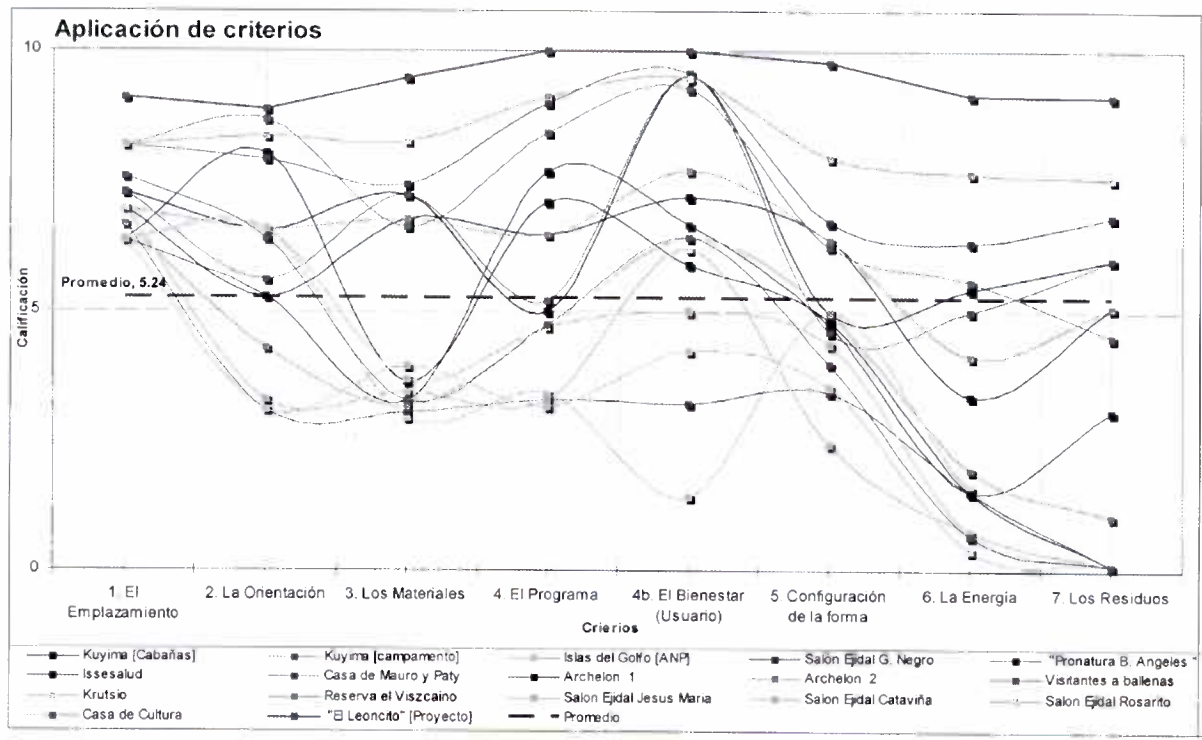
Aplicación de criterios

10

5

0

Calificación

Promedio, 5.24

1. El Emplazamiento
2. La Orientación
3. Los Materiales
4. El Programa
4b. El Bienestar (Usuario)
5. Configuración de la forma
6. La Energía
7. Los Residuos

Crierios

Kuyima [Cabañas]
Kuyima [campamento]
Islas del Golfo [ANP]
Salon Ejdal G. Negro
"Pronatura B. Angeles"
Issesalud
Casa de Mauro y Paty
Archelon 1
Archelon 2
Visitantes a ballenas
Krutsio
Reserva el Viszcaino
Salon Ejdal Jesus Maria
Salon Ejdal Cataviña
Salon Ejdal Rosarito
Casa de Cultura
"El Leoncito" [Proyecto]
Promedio